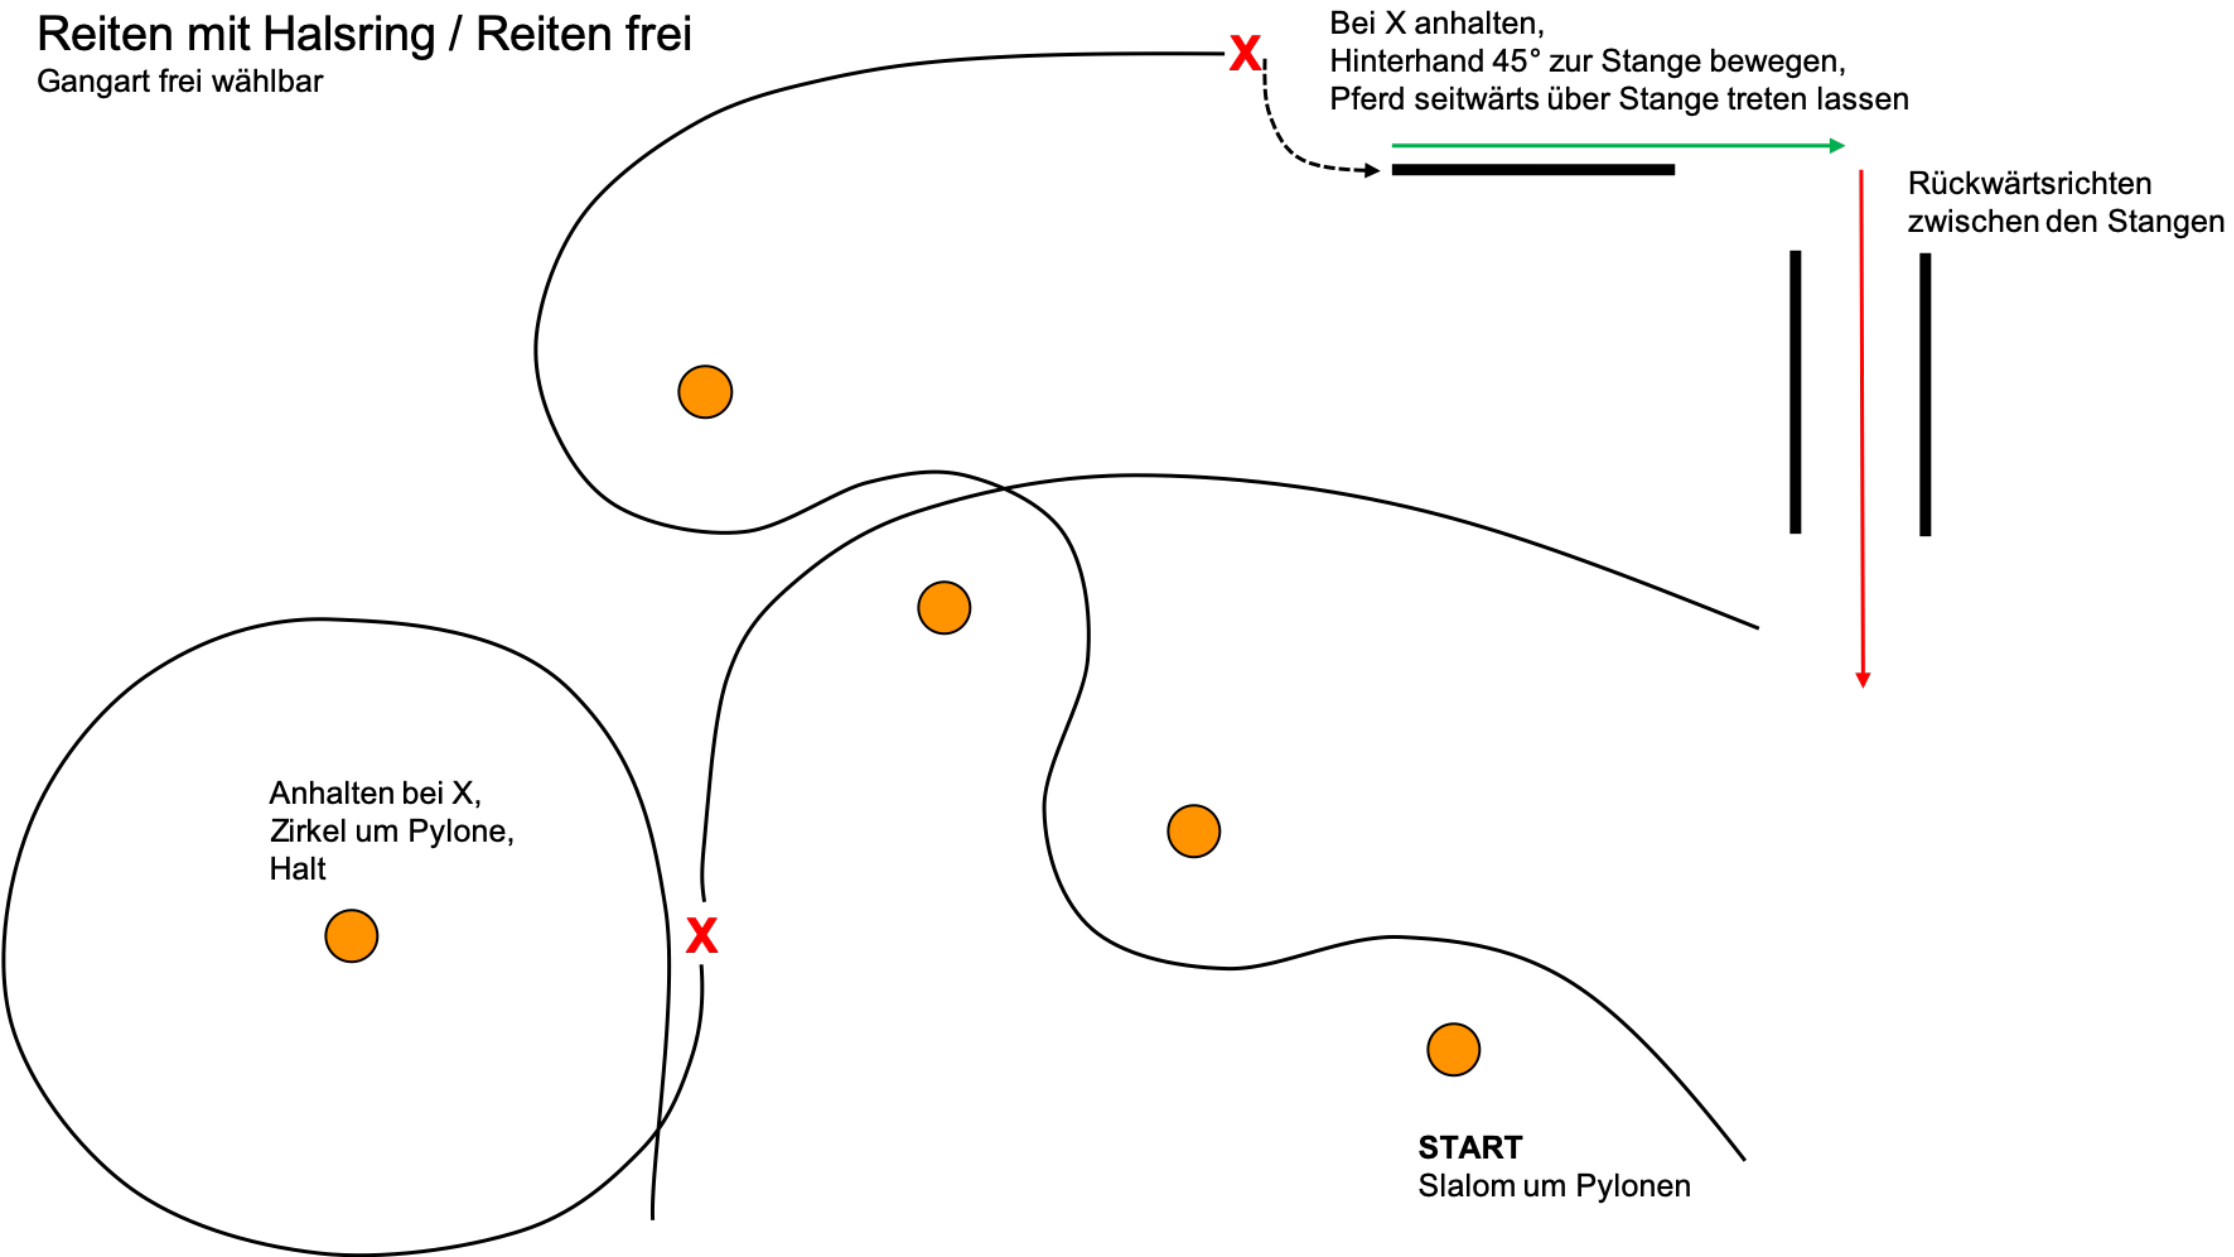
Reiten mit Halsring / Reiten frei
Gangart frei wählbar

X

Bei X anhalten,
Hinterhand 45° zur Stange bewegen,
Pferd seitwärts über Stange treten lassen

Rückwärtsrichten
zwischen den Stangen

Anhalten bei X,
Zirkel um Pylone,
Halt

X

START
Slalom um Pylonen